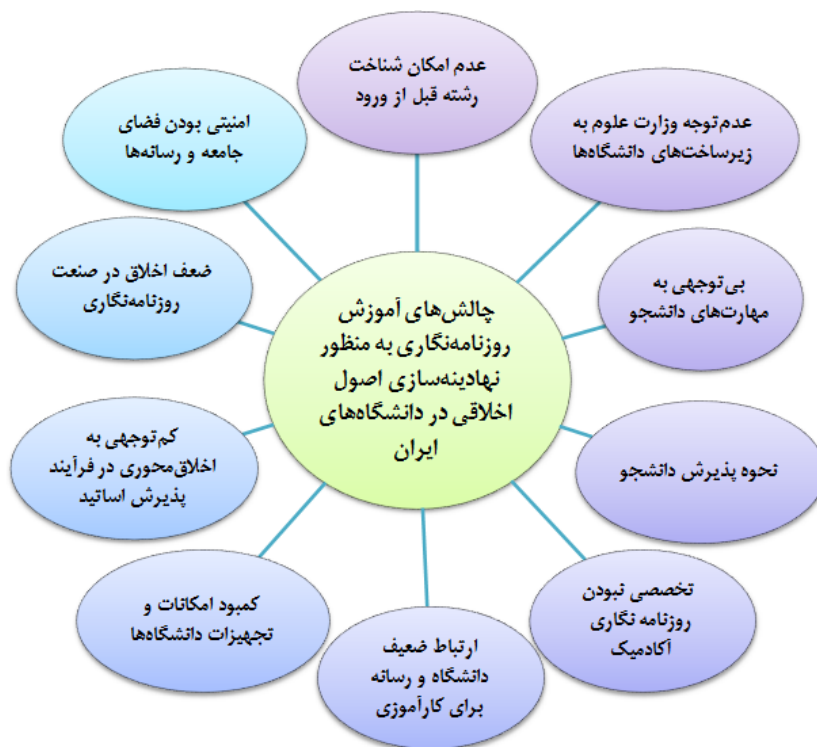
چالش‌های آموزش روزنامه‌نگاری به منظور نهادینه‌سازی اصول اخلاقی در دانشگاه‌های ایران

عدم امکان شناخت رشته قبل از ورود

عدم‌توجه وزارت علوم به زیرساخت‌های دانشگاه‌ها

بی‌توجهی به مهارت‌های دانشجو

نحوه پذیرش دانشجو

تخصصی نبودن روزنامه نگاری آکادمیک

ارتباط ضعیف دانشگاه و رسانه برای کارآموزی

کمبود امکانات و تجهیزات دانشگاه‌ها

کم‌توجهی به اخلاق‌محوری در فرآیند پذیرش اساتید

ضعف اخلاق در صنعت روزنامه‌نگاری

امنیتی بودن فضای جامعه و رسانه‌ها